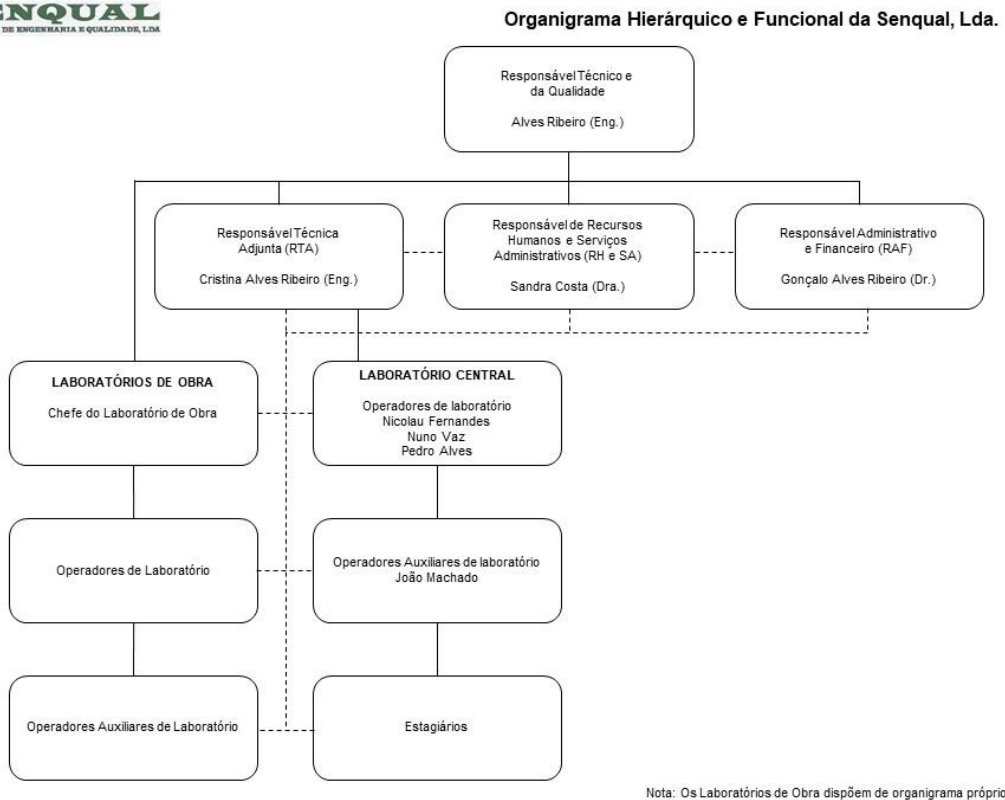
ENQUAL
DE ENGENHARIA E QUALIDADE, LDA

Organigrama Hierárquico e Funcional da Senqual, Lda.

Responsável Técnico e da Qualidade

Alves Ribeiro (Eng.)

Responsável Técnica Adjunta (RTA)

Cristina Alves Ribeiro (Eng.)

Responsável de Recursos Humanos e Serviços Administrativos (RH e SA)

Sandra Costa (Dra.)

Responsável Administrativo e Financeiro (RAF)

Gonçalo Alves Ribeiro (Dr.)

LABORATÓRIOS DE OBRA

Chefe do Laboratório de Obra

LABORATÓRIO CENTRAL

Operadores de laboratório
Nicolau Fernandes
Nuno Vaz
Pedro Alves

Operadores de Laboratório

Operadores Auxiliares de laboratório
João Machado

Operadores Auxiliares de Laboratório

Estagiários

Nota: Os Laboratórios de Obra dispõem de organigrama própri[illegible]